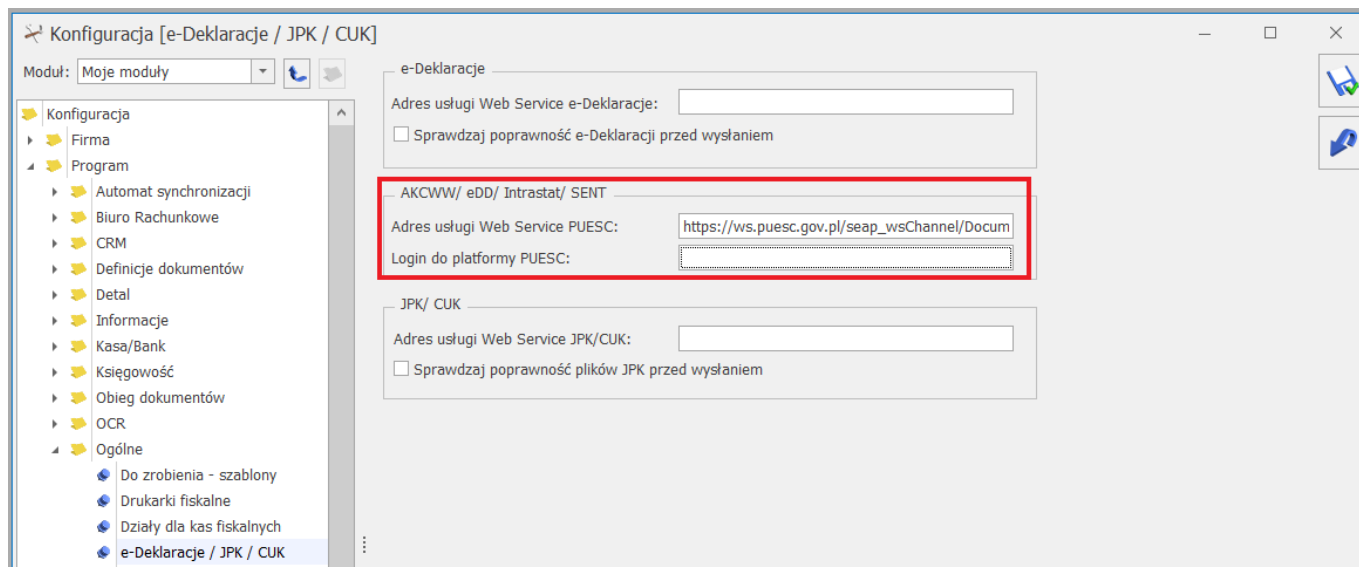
Konfiguracja [e-Deklaracje / JPK / CUK]

Moduł: Moje moduły

Konfiguracja
Firma
Program
Automat synchronizacji
Biuro Rachunkowe
CRM
Definicje dokumentów
Detal
Informacje
Kasa/Bank
Księgowość
Obieg dokumentów
OCR
Ogólne
Do zrobienia - szablony
Drukarki fiskalne
Działy dla kas fiskalnych
e-Deklaracje / JPK / CUK

e-Deklaracje
Adres usługi Web Service e-Deklaracje:
Sprawdzaj poprawność e-Deklaracji przed wysłaniem

AKCWW/ eDD/ Intrastat/ SENT
Adres usługi Web Service PUESC: https://ws.puesc.gov.pl/seap_wsChannel/Docum
Login do platformy PUESC:

JPK/ CUK
Adres usługi Web Service JPK/CUK:
Sprawdzaj poprawność plików JPK przed wysłaniem